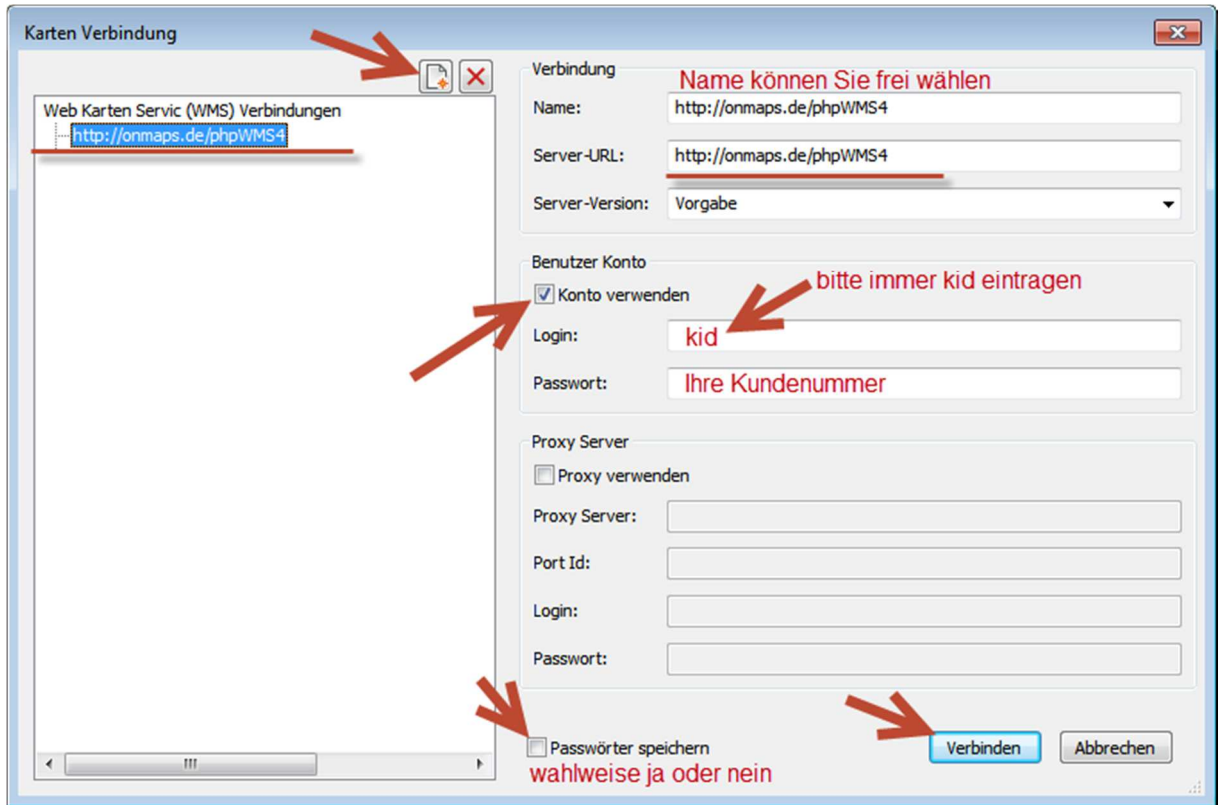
Karten Verbindung

Web Karten Servic (WMS) Verbindungen
http://onmaps.de/phpWMS4

Verbindung
Name können Sie frei wählen
Name: http://onmaps.de/phpWMS4
Server-URL: http://onmaps.de/phpWMS4
Server-Version: Vorgabe

Benutzer Konto
bitte immer kid eintragen
Konto verwenden
Login: kid
Passwort: Ihre Kundenummer

Proxy Server
Proxy verwenden
Proxy Server:
Port Id:
Login:
Passwort:

Passwörter speichern
wahlweise ja oder nein

Verbinden
Abbrechen